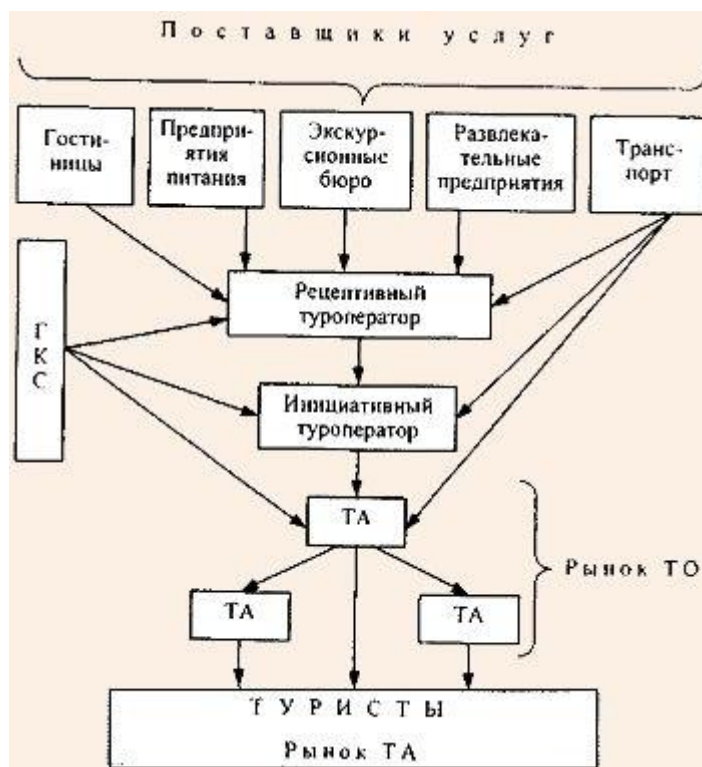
Поставщики услуг

Гостиницы

Предприятия питания

Экскурсионные бюро

Развлекательные предприятия

Транспорт

ГКС

Рецептивный туроператор

Инициативный туроператор

ТА

ТА

ТА

Рынок ТО

ТУРИСТЫ

Рынок ТА